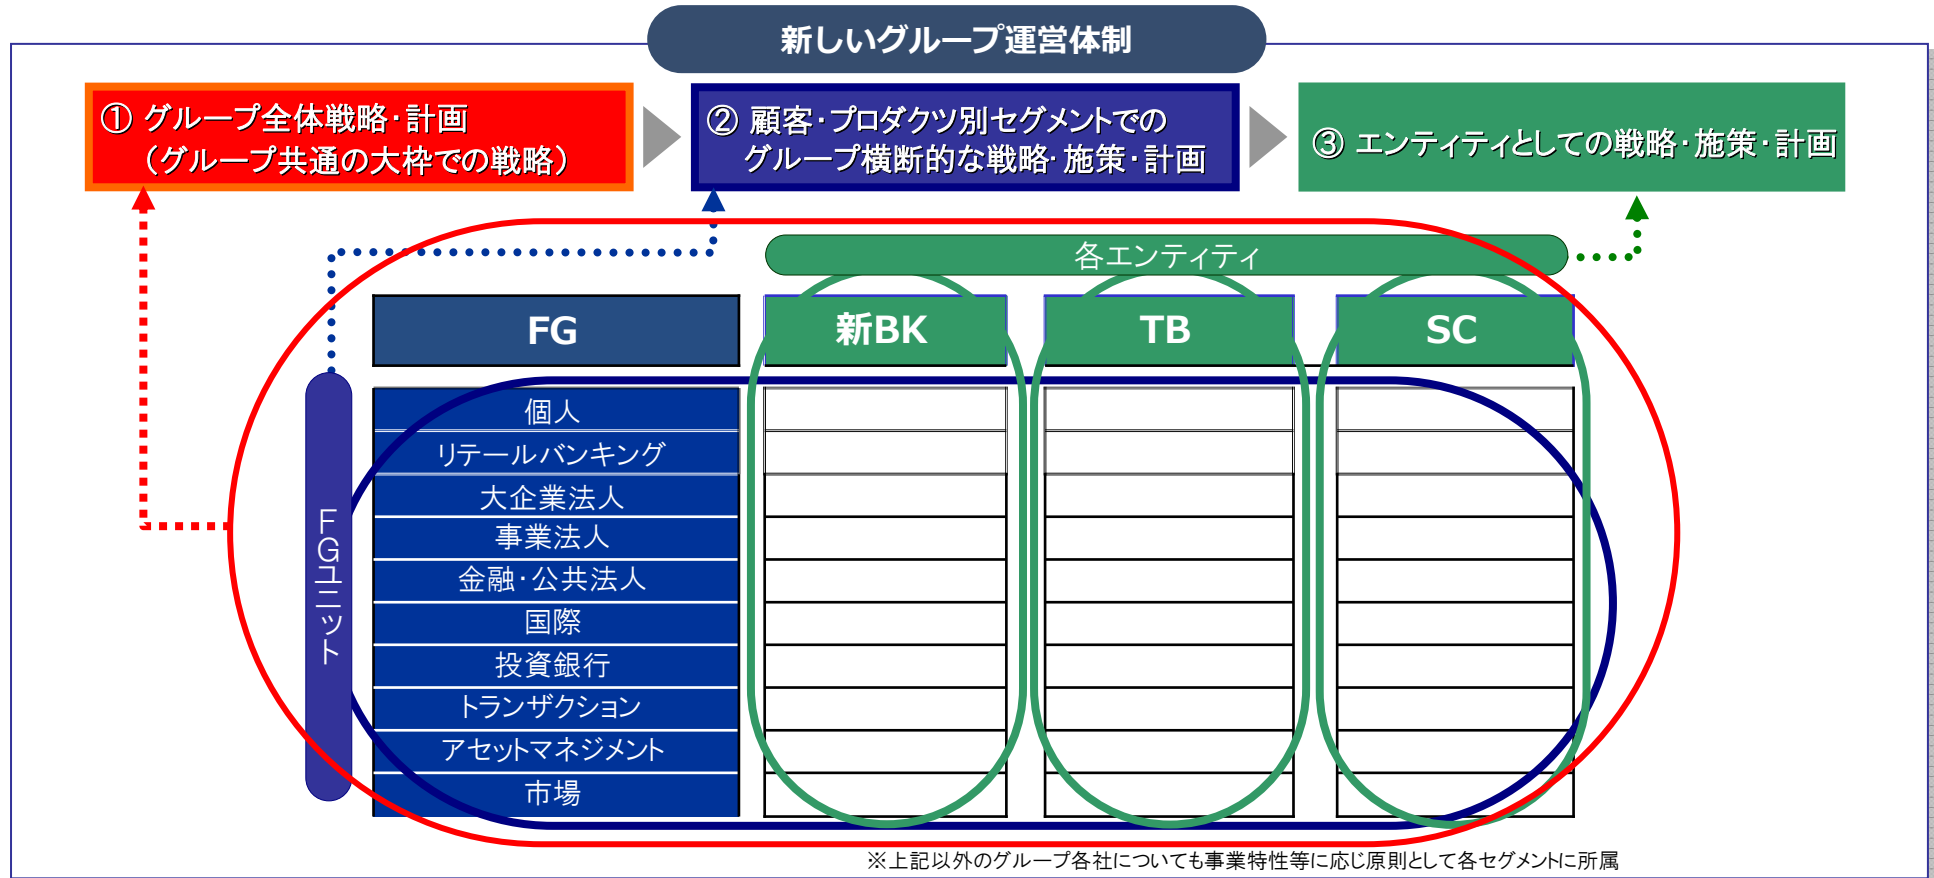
新しいグループ運営体制

① グループ全体戦略・計画
（グループ共通の大枠での戦略）

② 顧客・プロダクツ別セグメントでの
グループ横断的な戦略・施策・計画

③ エンティティとしての戦略・施策・計画

各エンティティ

FG

新BK

TB

SC

FGユニット

個人
リテールバンキング
大企業法人
事業法人
金融・公共法人
国際
投資銀行
トランザクション
アセットマネジメント
市場

※上記以外のグループ各社についても事業特性等に応じ原則として各セグメントに所属